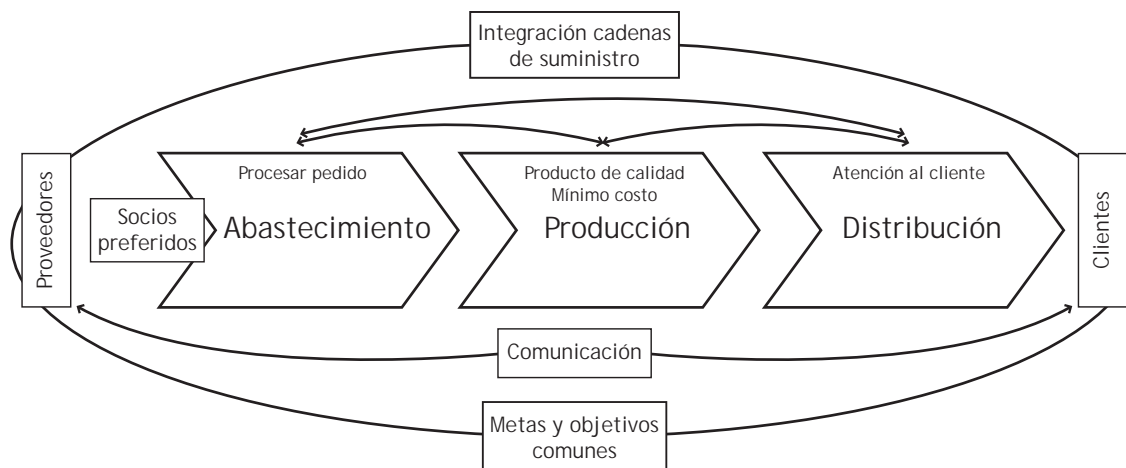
Integración cadenas de suministro

Proveedores

Socios preferidos

Procesar pedido
Abastecimiento

Producto de calidad
Mínimo costo
Producción

Atención al cliente
Distribución

Clientes

Comunicación

Metas y objetivos comunes